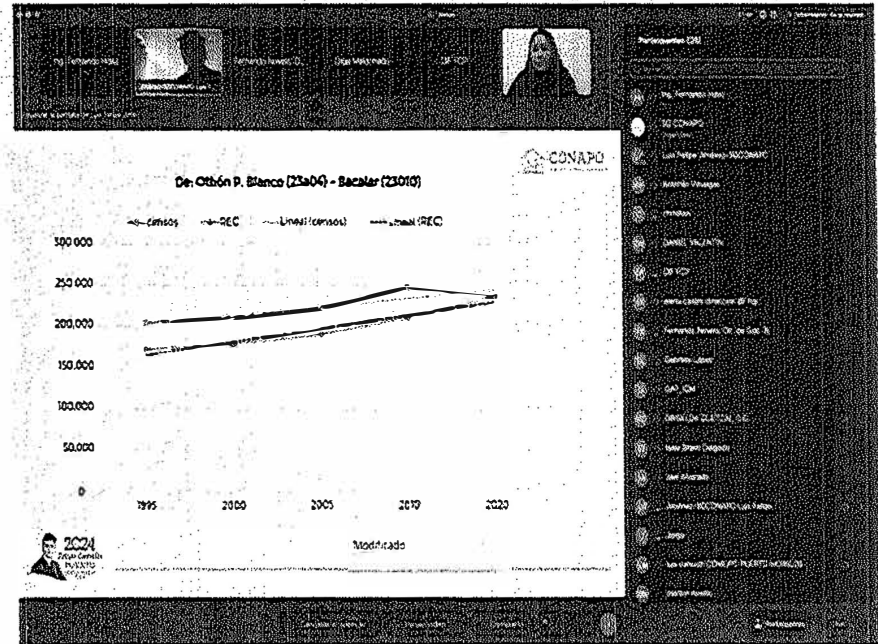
Ing. Fernando Nasi

Fernando Arvero O.

Olga Maldonado

DF YCP

Participantes (26)

Ing. Fernando Nasi

SG CONAPO

Luis Felipe Jiménez SGCONAPO

Antonio Vinagre

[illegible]

DANIEL VALENTIN

DF YCP

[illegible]

Fernando Arvero Dir. de Geo. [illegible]

Gabriela López

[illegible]

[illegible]

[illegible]

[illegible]

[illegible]

Jorge

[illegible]

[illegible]

CONAPO

De: Othón P. Blanco (23a04) - Bacalar (23010)

censos
REC
Lineal (censos)
Lineal (REC)

300,000
250,000
200,000
150,000
100,000
50,000
0

1995
2000
2005
2010
2020

Modificado

2024

Participantes